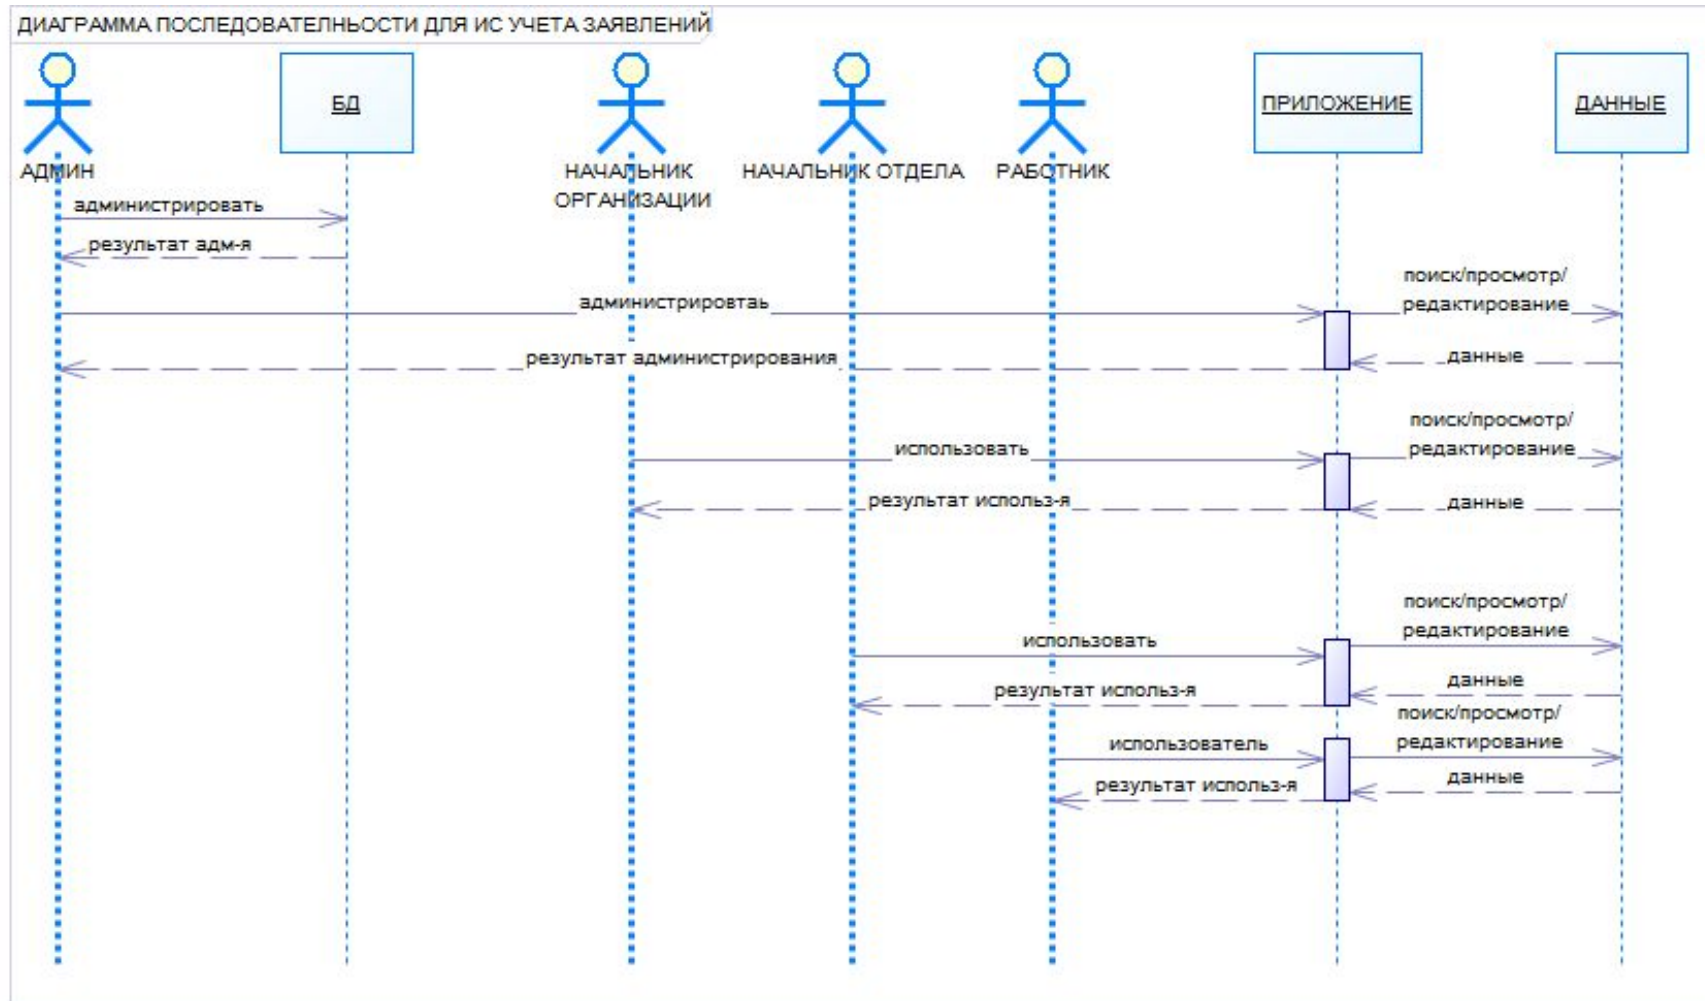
ДИАГРАММА ПОСЛЕДОВАТЕЛЬНОСТИ ДЛЯ ИС УЧЕТА ЗАЯВЛЕНИЙ

БД

ПРИЛОЖЕНИЕ

ДАННЫЕ

АДМИН

НАЧАЛЬНИК ОРГАНИЗАЦИИ

НАЧАЛЬНИК ОТДЕЛА

РАБОТНИК

администрировать

результат адм-я

поиск/просмотр/ редактирование

администрировтаь

результат администрирования

данные

поиск/просмотр/ редактирование

использовать

результат исполь3-я

данные

поиск/просмотр/ редактирование

использовать

данные

результат исполь3-я

поиск/просмотр/ редактирование

использователь

данные

результат исполь3-я